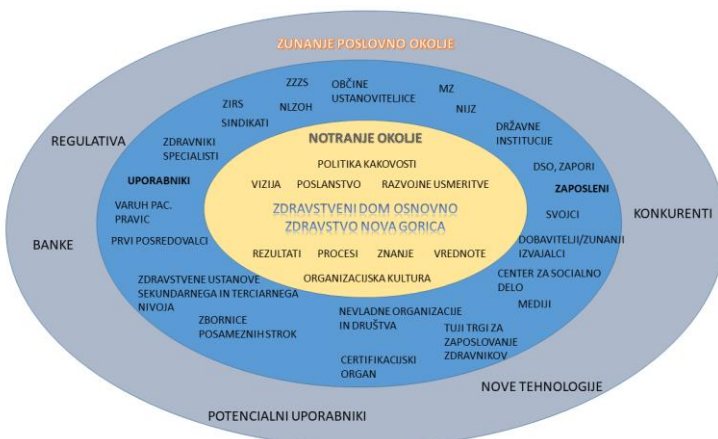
ZUNANJE POSLOVNO OKOLJE

ZZZS
OBČINE USTANOVITELJICE
MZ
ZIRS
NLZOH
NIJZ
SINDIKATI
DRŽAVNE INSTITUCIJE
REGULATIVA
ZDRAVNIKI SPECIALISTI
NOTRANJE OKOLJE
POLITIKA KAKOVOSTI
DSO, ZAPORI
UPORABNIKI
VIZIJA
POSLANSTVO
RAZVOJNE USMERITVE
ZAPOSLENI
VARUH PAC. PRAVIC
ZDRAVSTVENI DOM OSNOVNO ZDRAVSTVO NOVA GORICA
SVOJCI
KONKURENTI
BANKE
PRVI POSREDOVALCI
DOBAVITELJI/ZUNANJI IZVAJALCI
REZULTATI
PROCESI
ZNANJE
VREDNOTE
ORGANIZACIJSKA KULTURA
CENTER ZA SOCIALNO DELO
ZDRAVSTVENE USTANOVE SEKUNDARNEGA IN TERCIARNEGA NIVOJA
MEDIJI
NEVLADNE ORGANIZACIJE IN DRUŠTVA
ZBORNICE POSAMEZNIH STROK
TUJI TRGI ZA ZAPOSLOVANJE ZDRAVNIKOV
CERTIFIKACIJSKI ORGAN
NOVE TEHNOLOGIJE
POTENCIALNI UPORABNIKI